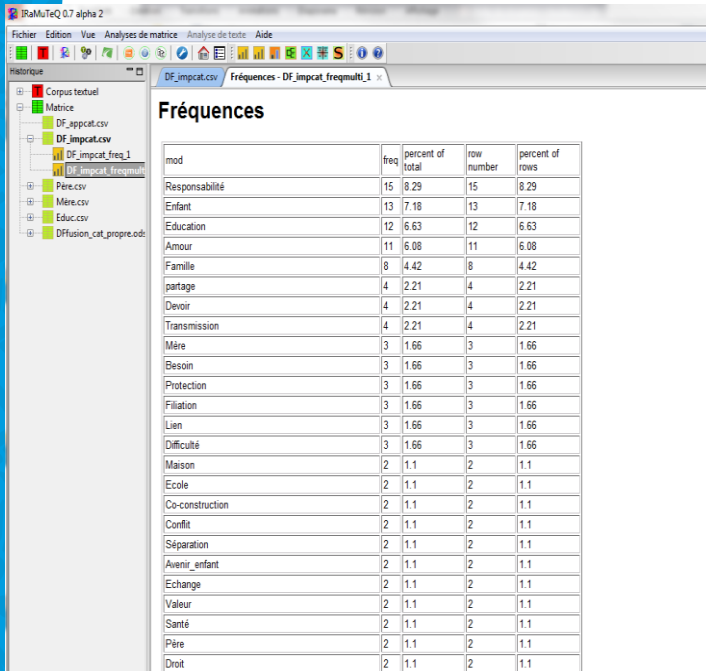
IRaMuTeQ 0.7 alpha 2

Fichier Edition Vue Analyses de matrice Analyse de texte Aide

Historique

Corpus textuel
Matrice
DF_appcat.csv
DF_impcat.csv
DF_impcat_freq_1
DF_impcat_freqmulti
Père.csv
Mère.csv
Educ.csv
DFfusion_cat_propre.ods

DF_impcat.csv
Fréquences - DF_impcat_freqmulti_1

Fréquences

| mod | freq | percent of total | row number | percent of rows |
|---|---|---|---|---|
| Responsabilité | 15 | 8.29 | 15 | 8.29 |
| Enfant | 13 | 7.18 | 13 | 7.18 |
| Education | 12 | 6.63 | 12 | 6.63 |
| Amour | 11 | 6.08 | 11 | 6.08 |
| Famille | 8 | 4.42 | 8 | 4.42 |
| partage | 4 | 2.21 | 4 | 2.21 |
| Devoir | 4 | 2.21 | 4 | 2.21 |
| Transmission | 4 | 2.21 | 4 | 2.21 |
| Mère | 3 | 1.66 | 3 | 1.66 |
| Besoin | 3 | 1.66 | 3 | 1.66 |
| Protection | 3 | 1.66 | 3 | 1.66 |
| Filiation | 3 | 1.66 | 3 | 1.66 |
| Lien | 3 | 1.66 | 3 | 1.66 |
| Difficulté | 3 | 1.66 | 3 | 1.66 |
| Maison | 2 | 1.1 | 2 | 1.1 |
| Ecole | 2 | 1.1 | 2 | 1.1 |
| Co-construction | 2 | 1.1 | 2 | 1.1 |
| Conflit | 2 | 1.1 | 2 | 1.1 |
| Séparation | 2 | 1.1 | 2 | 1.1 |
| Avenir_enfant | 2 | 1.1 | 2 | 1.1 |
| Echange | 2 | 1.1 | 2 | 1.1 |
| Valeur | 2 | 1.1 | 2 | 1.1 |
| Santé | 2 | 1.1 | 2 | 1.1 |
| Père | 2 | 1.1 | 2 | 1.1 |
| Droit | 2 | 1.1 | 2 | 1.1 |